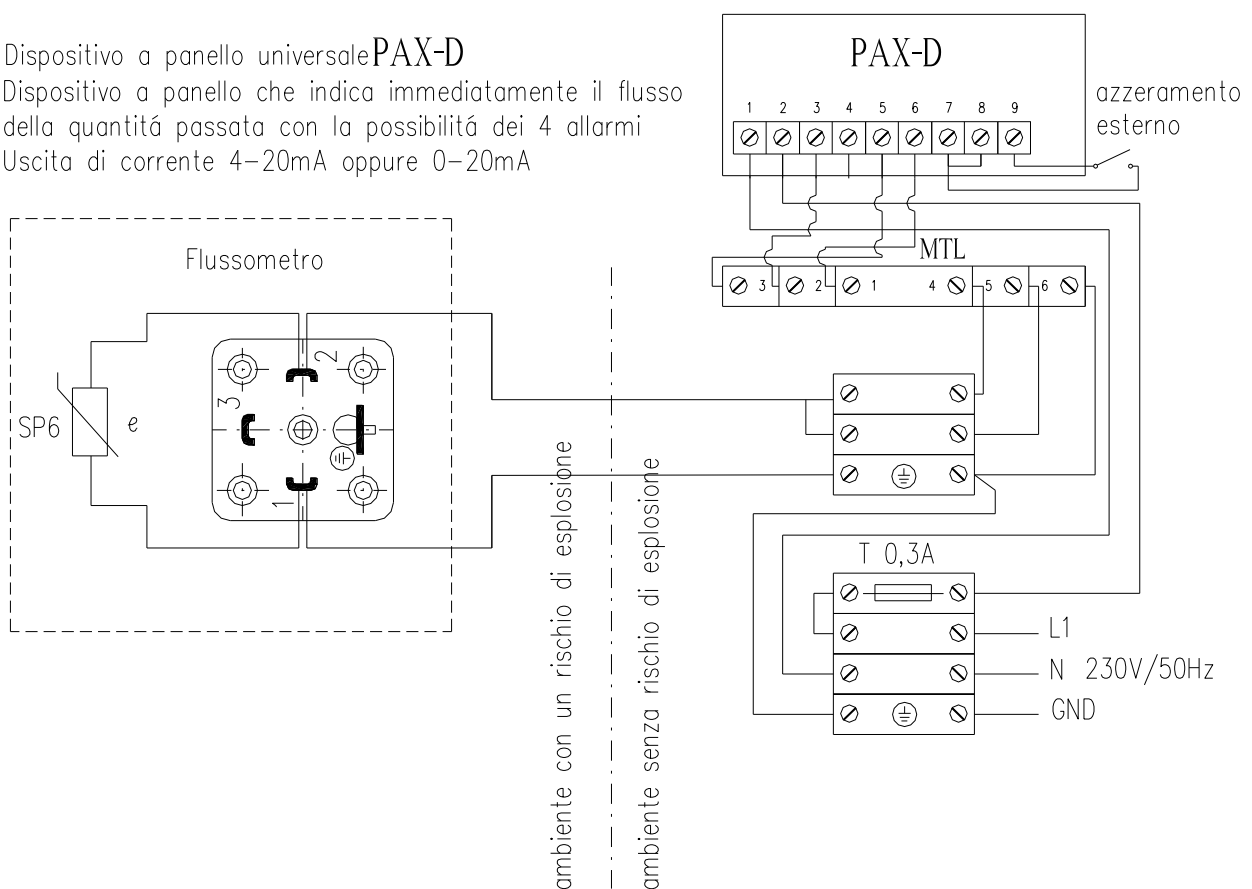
Dispositivo a panello universale PAX-D
Dispositivo a panello che indica immediatamente il flusso della quantitá passata con la possibilitá dei 4 allarmi
Uscita di corrente 4–20mA oppure 0–20mA

PAX-D
1 2 3 4 5 6 7 8 9
azzeramento esterno

Flussometro
SP6
e
3
2
1

ambiente con un rischio di esplosione
ambiente senza rischio di esplosione

MTL
3 2 1 4 5 6

T 0,3A
L1
N 230V/50Hz
GND